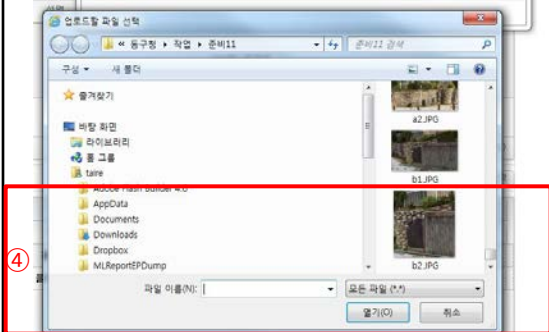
업로드할 파일 선택

« 동구청 ▸ 작업 ▸ 준비11

준비11 검색

구성 ▾ 새 폴더

즐겨찾기

바탕 화면

라이브러리

홈 그룹

taire

Adobe Flash Builder 4.6

AppData

Documents

Downloads

Dropbox

MLReportEPDump

a2.JPG

b1.JPG

b2.JPG

④

파일 이름(N):

모든 파일 (*.*)

열기(O)

취소